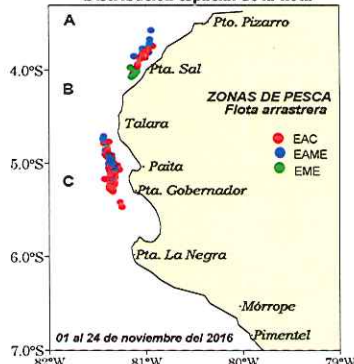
A
Pto. Pizarro
4.0°S
Pta. Sal
B
ZONAS DE PESCA
Flota arrastrera
Talara
EAC
EAME
EME
5.0°S
Paita
C
Pta. Gobernador
6.0°S
Pta. La Negra
Mórrope
Pimentel
01 al 24 de noviembre del 2016
7.0°S
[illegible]
81°W
80°W
79°W